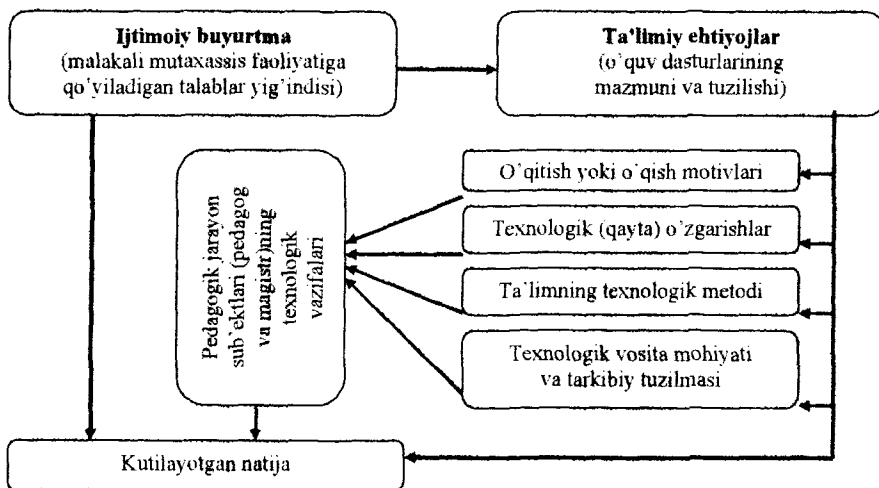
**Ijtimoiy buyurtma**
(malakali mutaxassis faoliyatiga qo'yiladigan talablar yig'indisi)

**Ta'limiy ehtiyojlar**
(o'quv dasturlarining mazmuni va tuzilishi)

Pedagogik jarayon sub'ektlari (pedagog va magistrning texnologik vazifalari

O'qitish yoki o'qish motivlari

Texnologik (qayta) o'zgarishlar

Ta'limning texnologik metodi

Texnologik vosita mohiyati va tarkibiy tuzilmasi

Kutilayotgan natija